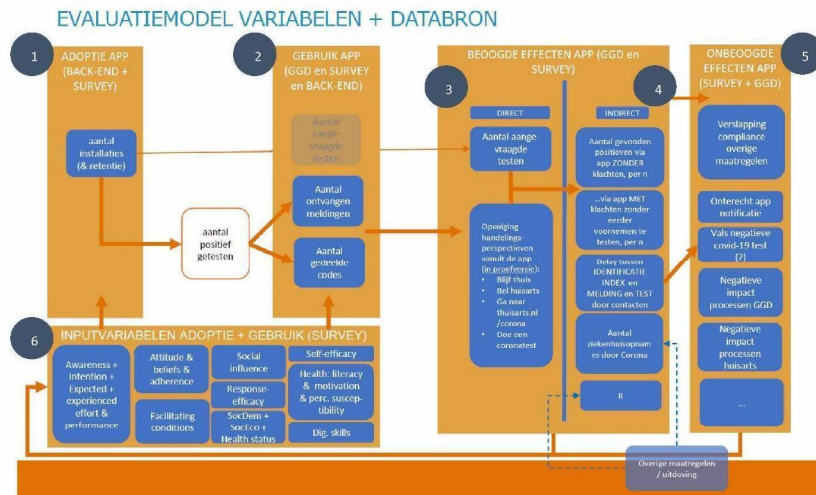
EVALUATIEMODEL VARIABELEN + DATABRON

1

ADOPTIE APP (BACK-END + SURVEY)

aantal installaties (& retentie)

2

GEBRUIK APP (GGD en SURVEY en BACK-END)

Aantal aangevraagde testen

Aantal ontvangen meldingen

Aantal gedeelde codes

aantal positief getesten

BEOOGDE EFFECTEN APP (GGD en SURVEY)

3

DIRECT

Aantal aangevraagde testen

Opvolging handelingsperspectieven vanuit de app (in proefversie):
• Blijf thuis
• Bel huisarts
• Ga naar thuisarts.nl /corona
• Doe een coronatest

4

INDIRECT

Aantal gevonden positieven via app ZONDER klachten, per n

...via app MET klachten zonder eerder voornemen te testen, per n

Delay tussen IDENTIFICATIE INDEX en MELDING en TEST door contacten

Aantal ziekenhuisopnames door Corona

R

5

ONBEOOGDE EFFECTEN APP (SURVEY + GGD)

Verslapping compliance overige maatregelen

Onterecht app notificatie

Vals negatieve covid-19 test (?)

Negatieve impact processen GGD

Negatieve impact processen huisarts

...

6

INPUTVARIABELEN ADOPTIE + GEBRUIK (SURVEY)

Awareness + intention + Expected + experienced effort & performance

Attitude & beliefs & adherence

Facilitating conditions

Social influence

Response-efficacy

SocDem + SocEco + Health status

Self-efficacy

Health: literacy & motivation & perc. susceptibility

Dig. skills

Overige maatregelen / uitdoving